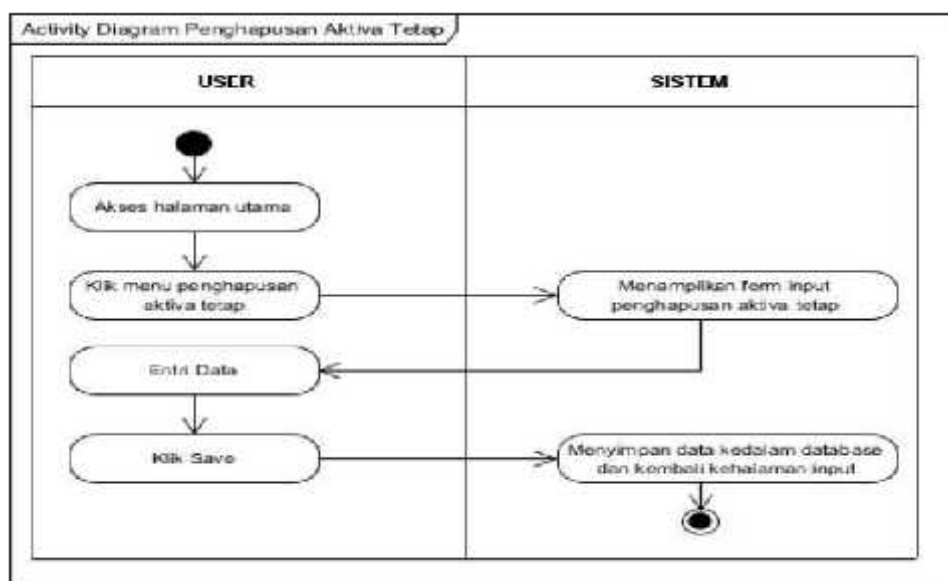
Activity Diagram Penghapusan Aktiva Tetap

| USER | SISTEM |
|---|---|

Akses halaman utama

Klik menu penghapusan aktiva tetap

Menampilkan form input penghapusan aktiva tetap

Entri Data

Klik Save

Menyimpan data kedalam database dan kembali kehalaman input